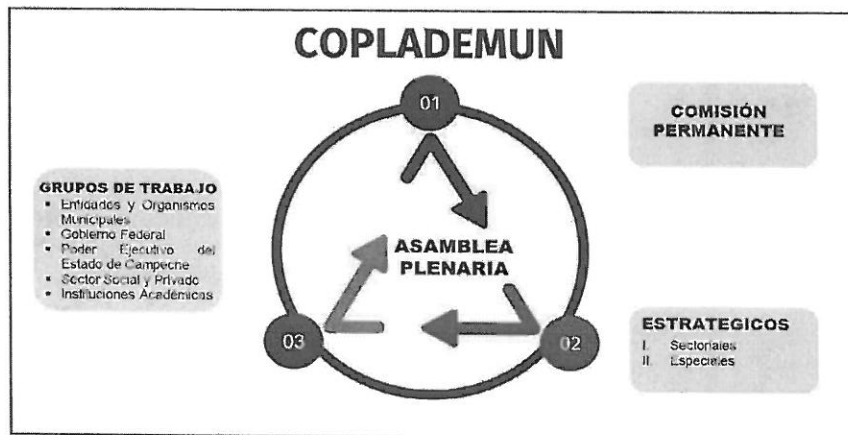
COPLADEMUN

01

COMISIÓN PERMANENTE

GRUPOS DE TRABAJO
- Entidades y Organismos Municipales
- Gobierno Federal
- Poder Ejecutivo del Estado de Campeche
- Sector Social y Privado
- Instituciones Académicas

ASAMBLEA PLENARIA

ESTRATEGICOS
I. Sectoriales
II. Especiales

03

02